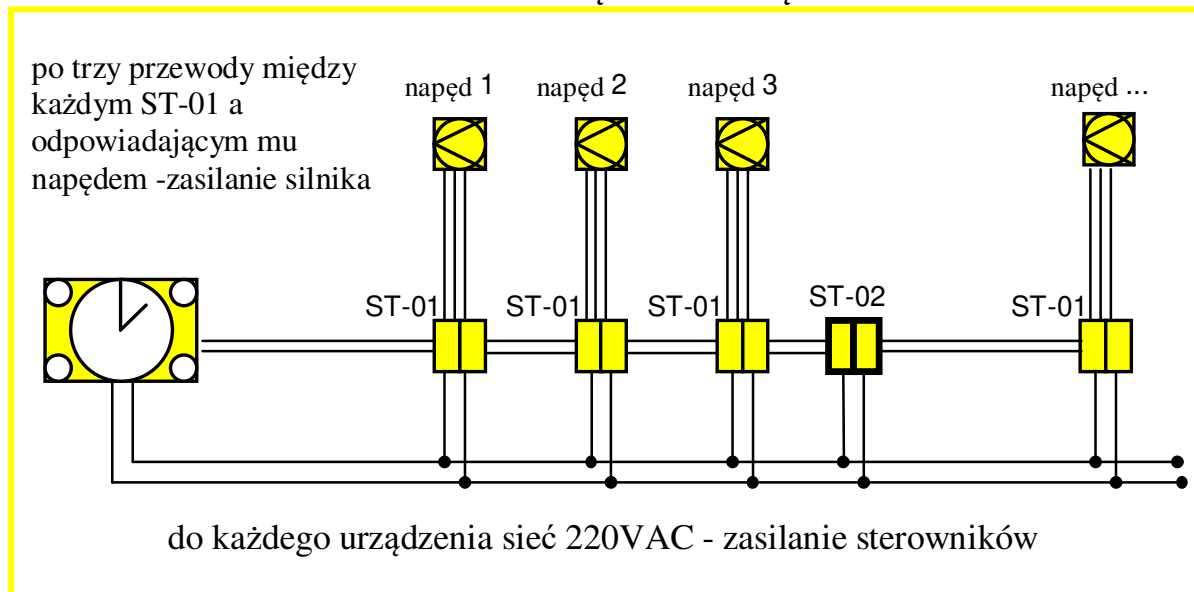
po trzy przewody między każdym ST-01 a odpowiadającym mu napędem -zasilanie silnika

napęd 1

napęd 2

napęd 3

napęd ...

ST-01

ST-01

ST-01

ST-02

ST-01

do każdego urządzenia sieć 220VAC - zasilanie sterowników